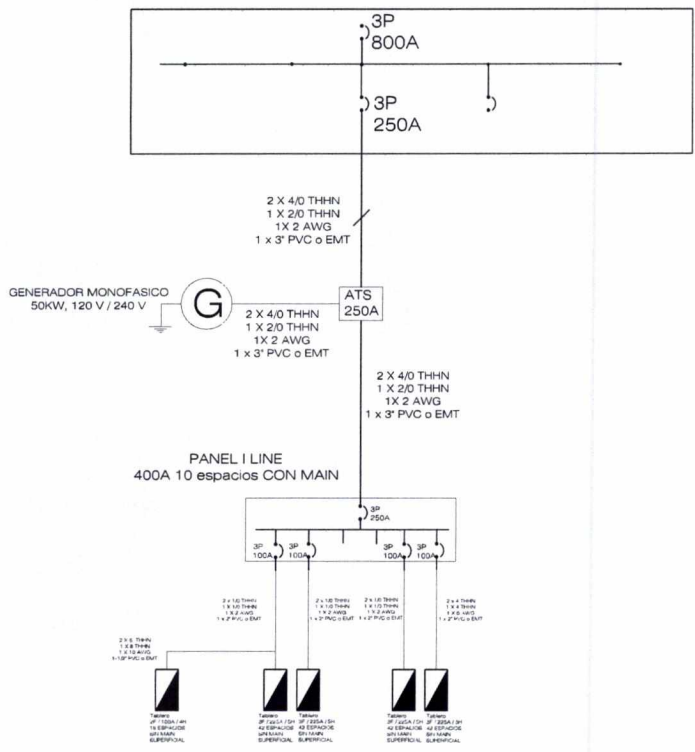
3P
800A

3P
250A

2 X 4/0 THHN
1 X 2/0 THHN
1X 2 AWG
1 x 3" PVC o EMT

GENERADOR MONOFASICO
50KW, 120 V / 240 V

G

ATS
250A

2 X 4/0 THHN
1 X 2/0 THHN
1X 2 AWG
1 x 3" PVC o EMT

2 X 4/0 THHN
1 X 2/0 THHN
1X 2 AWG
1 x 3" PVC o EMT

PANEL I LINE
400A 10 espacios CON MAIN

3P
250A

3P
100A

3P
100A

3P
100A

3P
100A

2 x 1/0 THHN
1 X 1/0 THHN
1 X 2 AWG
1 x 2" PVC o EMT

2 x 1/0 THHN
1 x 1/0 THHN
1 X 2 AWG
1 x 2" PVC o EMT

2 x 1/0 THHN
1 x 1/0 THHN
1 X 2 AWG
1 x 2" PVC o EMT

2 x 4 THHN
1 X 4 THHN
1 X 8 AWG
1 x 2" PVC o EMT

2 X 6 THHN
1 X 8 THHN
1 X 10 AWG
1-1/2" PVC o EMT

Tablero
2F / 100A / 4H
16 ESPACIOS
SIN MAIN
SUPERFICIAL

Tablero
3F / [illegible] / 3H
42 ESPACIOS
SIN MAIN
SUPERFICIAL

Tablero
3F / 225A / 3H
42 ESPACIOS
SIN MAIN
SUPERFICIAL

Tablero
3F / 225A / 3H
42 ESPACIOS
SIN MAIN
SUPERFICIAL

Tablero
3F / 225A / 3H
42 ESPACIOS
SIN MAIN
SUPERFICIAL